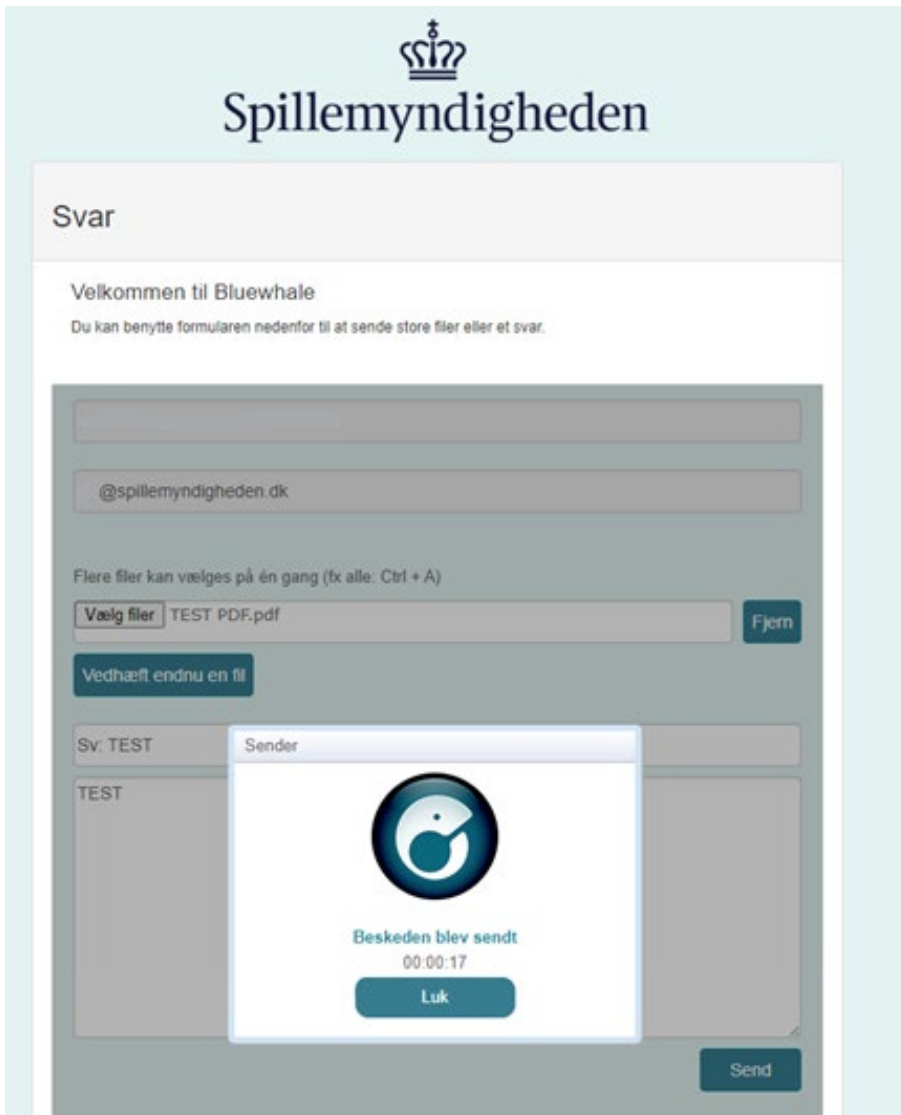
Spillemyndigheden

Svar

Velkommen til Bluewhale

Du kan benytte formularen nedenfor til at sende store filer eller et svar.

@spillemyndigheden.dk

Flere filer kan vælges på én gang (fx alle: Ctrl + A)

Vælg filer TEST PDF.pdf

Fjern

Vedhæft endnu en fil

Sv: TEST

TEST

Sender

Beskeden blev sendt

00:00:17

Luk

Send